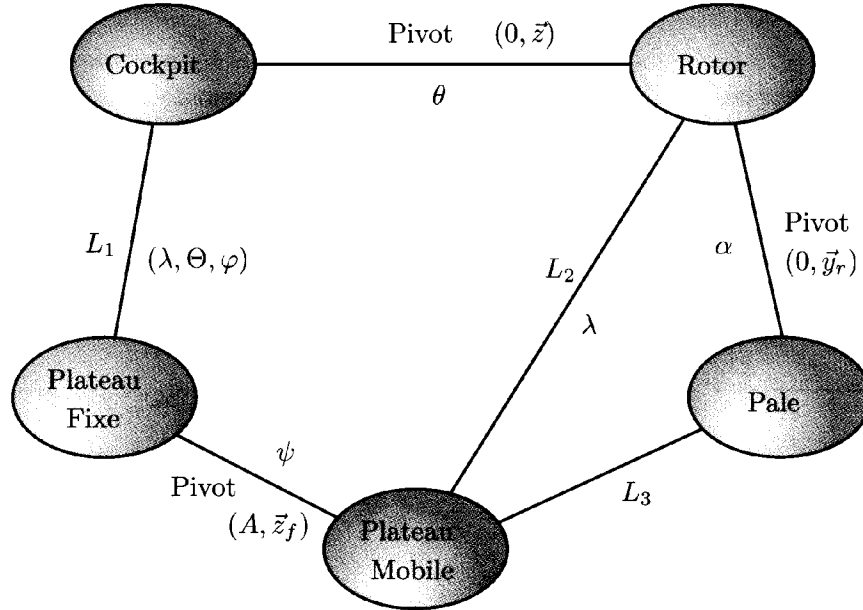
Cockpit

Pivot $(0, \vec{z})$

$\theta$

Rotor

$L_1$ $(\lambda, \Theta, \varphi)$

$L_2$

$\lambda$

$\alpha$

Pivot $(0, \vec{y}_r)$

Plateau Fixe

Pale

$\psi$

Pivot $(A, \vec{z}_f)$

$L_3$

Plateau Mobile